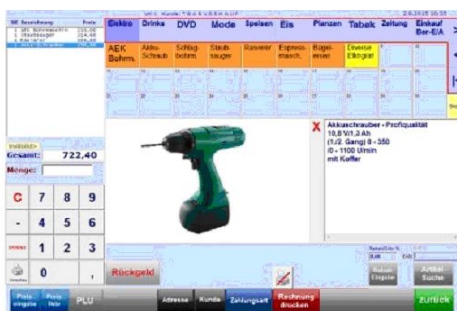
Elektro Drinks DVD Mode Speisen Eis Pflanzen Tabak Zeitung Einkauf Bar-E/A

AEK Bohrm.
Akku-Schraub
Schlag-bohrm.
Staub-sauger
Rasierer
Espresso-masch.
Bügel-eisen
Diverse Elkogeräte

Gesamt: 722,40
Menge:

C 7 8 9
- 4 5 6
1 2 3
0 ,

Akkuschrauber - Profiqualität
10,8 V/1,3 Ah
(1/2. Gang) 0 - 350
/0 - 1100 U/min
mit Koffer

Rückgeld

Adresse Kunde Zahlungsart Rechnung drucken

Artikel Suche

PLU

zurück